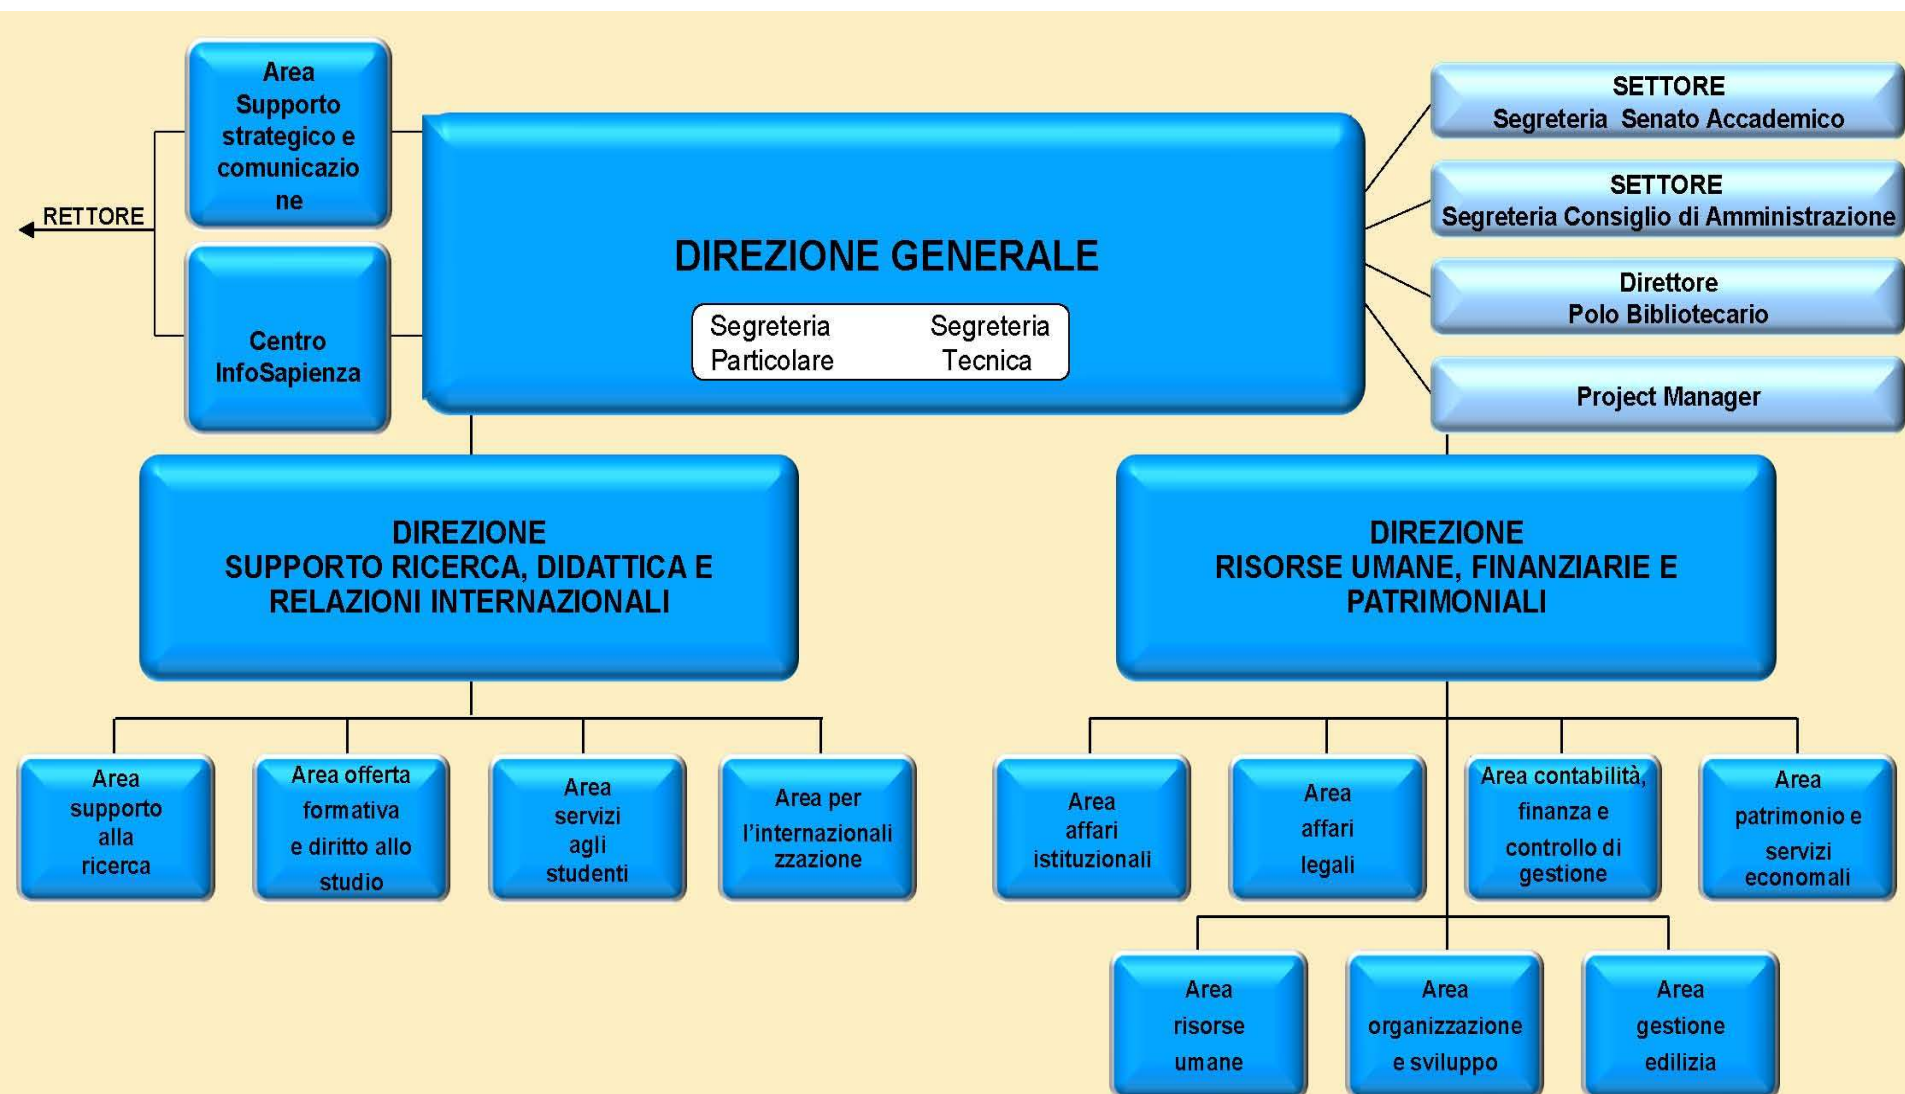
RETTORE

Area Supporto strategico e comunicazione

Centro InfoSapienza

DIREZIONE GENERALE

Segreteria Particolare

Segreteria Tecnica

SETTORE
Segreteria Senato Accademico

SETTORE
Segreteria Consiglio di Amministrazione

Direttore
Polo Bibliotecario

Project Manager

DIREZIONE
SUPPORTO RICERCA, DIDATTICA E RELAZIONI INTERNAZIONALI

DIREZIONE
RISORSE UMANE, FINANZIARIE E PATRIMONIALI

Area supporto alla ricerca

Area offerta formativa e diritto allo studio

Area servizi agli studenti

Area per l'internazionalizzazione

Area affari istituzionali

Area affari legali

Area contabilità, finanza e controllo di gestione

Area patrimonio e servizi economali

Area risorse umane

Area organizzazione e sviluppo

Area gestione edilizia